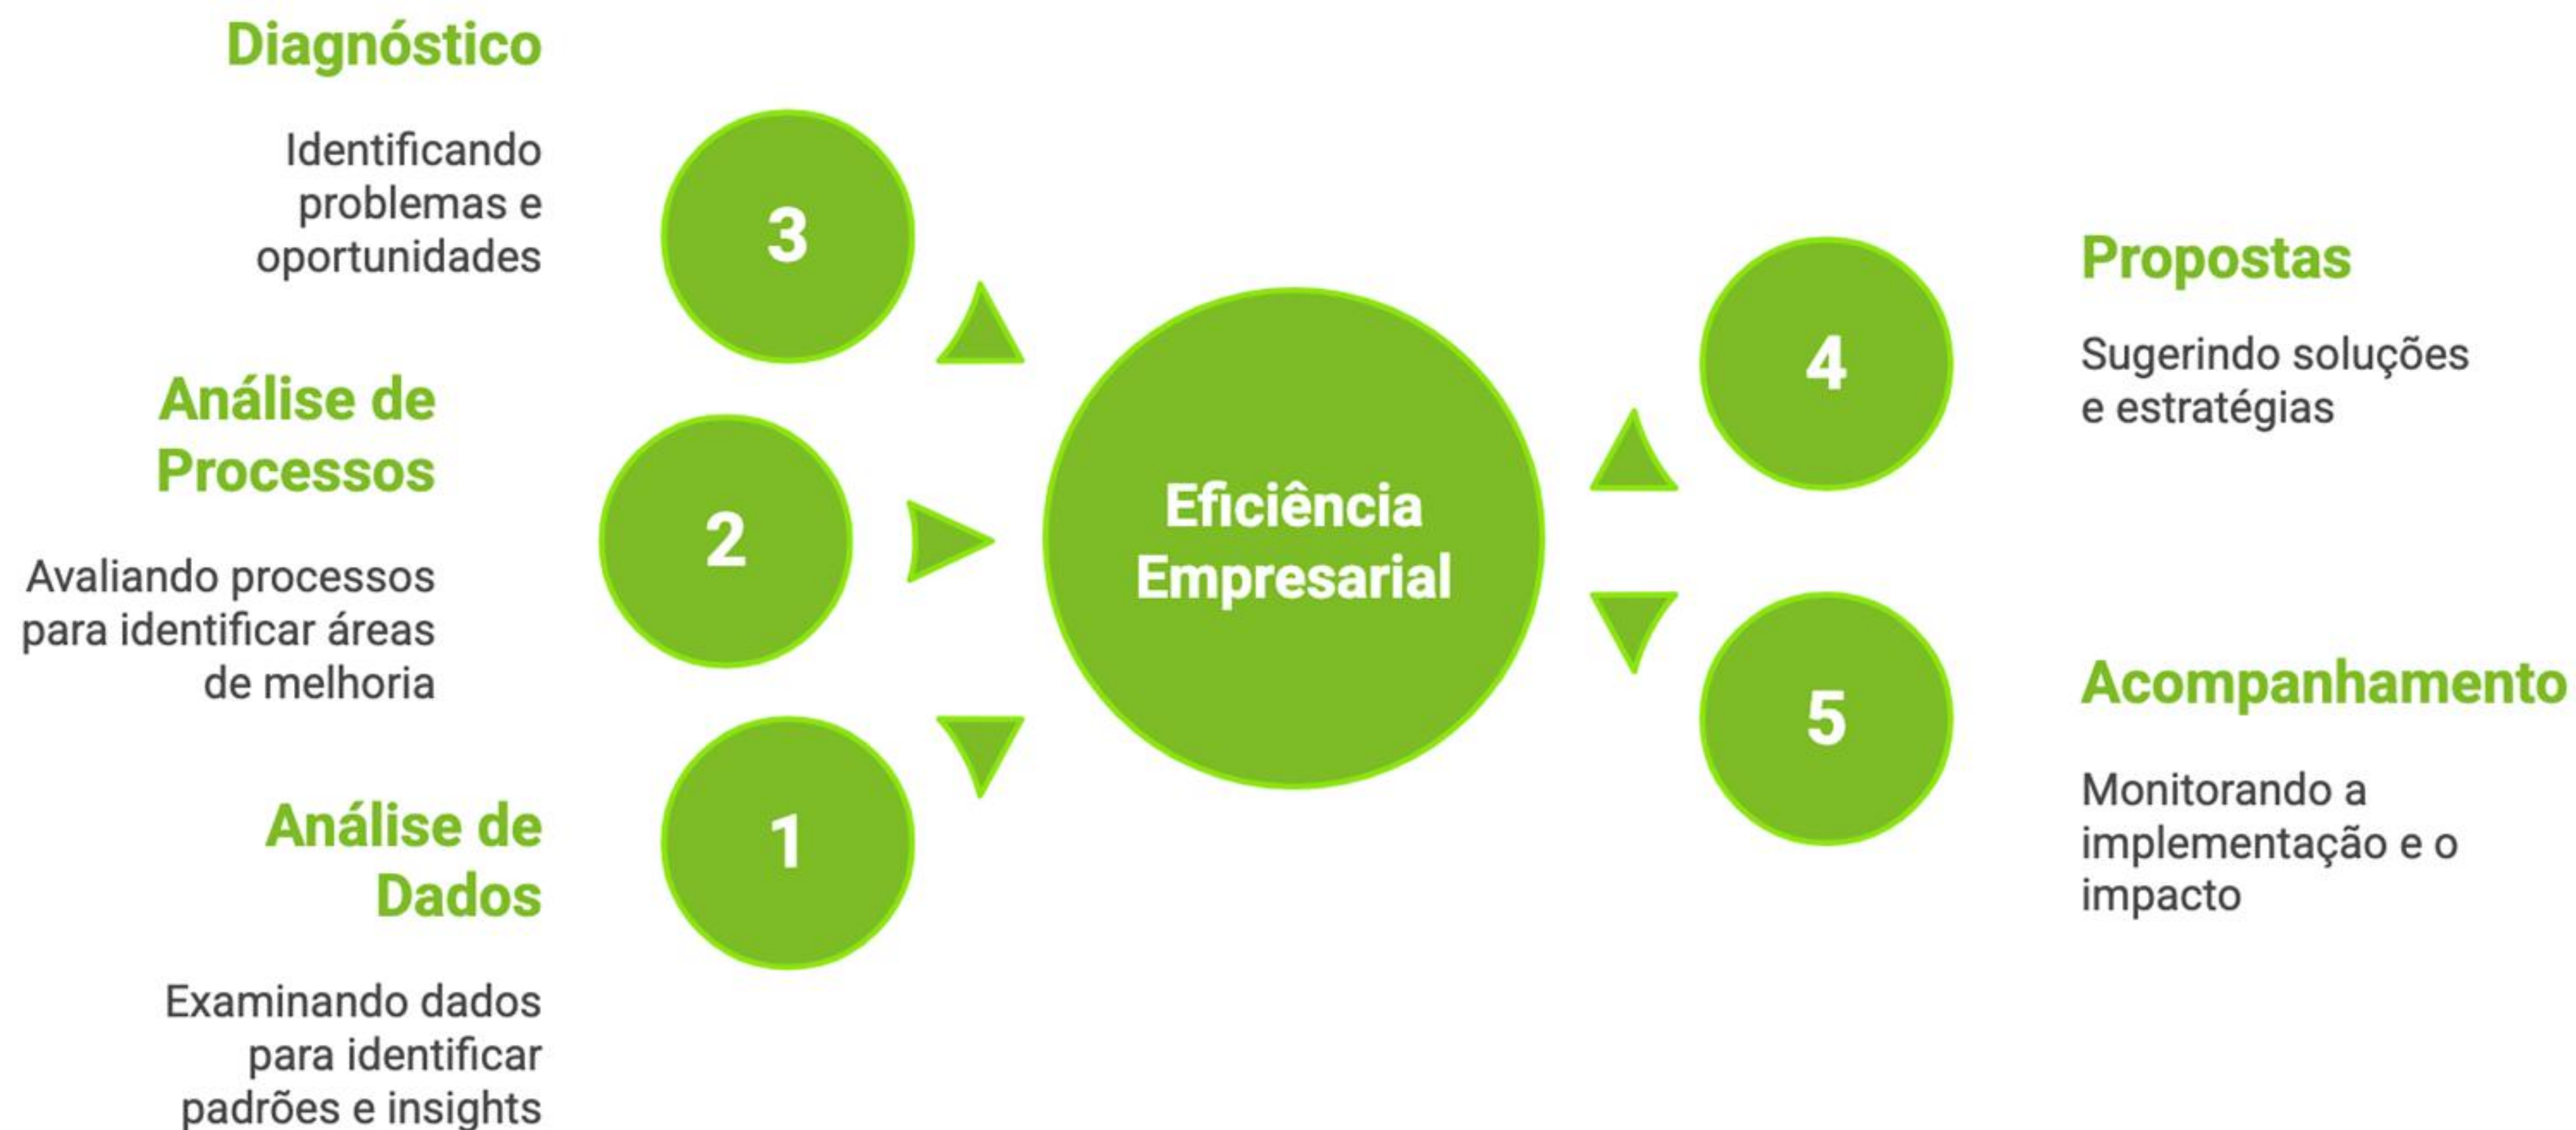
Diagnóstico

Identificando problemas e oportunidades

3

Análise de Processos

Avaliando processos para identificar áreas de melhoria

2

Análise de Dados

Examinando dados para identificar padrões e insights

1

Eficiência Empresarial

4

Propostas

Sugerindo soluções e estratégias

5

Acompanhamento

Monitorando a implementação e o impacto